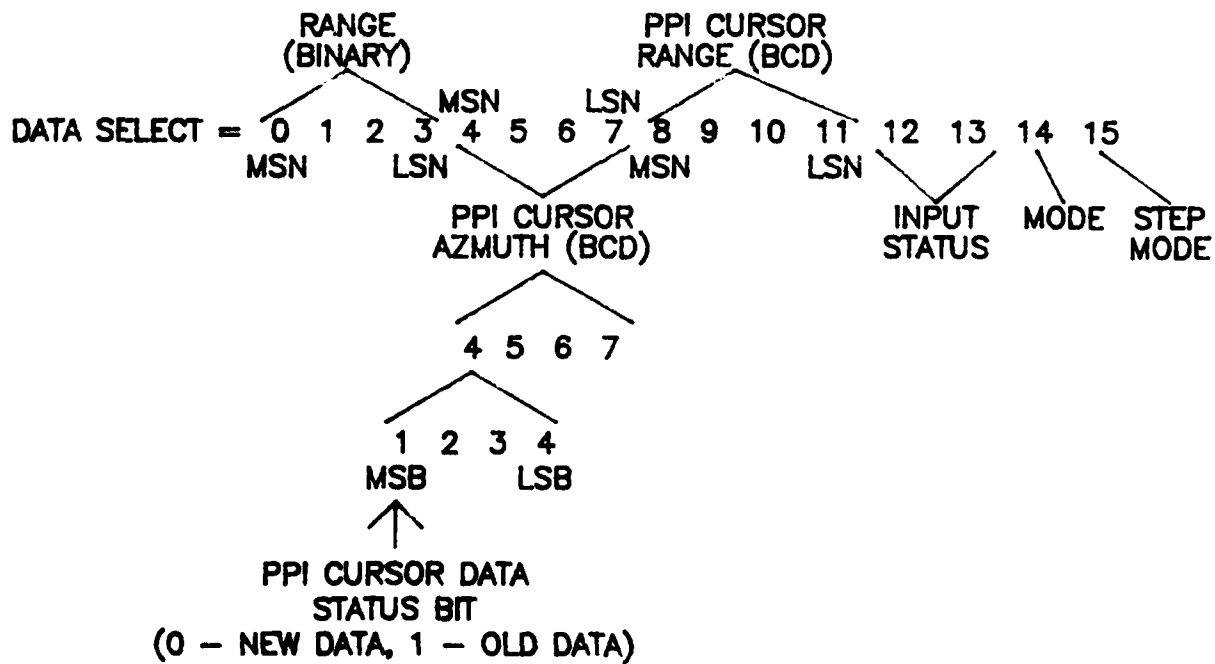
RANGE (BINARY)

PPI CURSOR RANGE (BCD)

MSN LSN

DATA SELECT = 0 1 2 3 4 5 6 7 8 9 10 11 12 13 14 15

MSN LSN MSN LSN

PPI CURSOR AZMUTH (BCD)

INPUT STATUS

MODE

STEP MODE

4 5 6 7

1 2 3 4

MSB LSB

PPI CURSOR DATA STATUS BIT (0 – NEW DATA, 1 – OLD DATA)